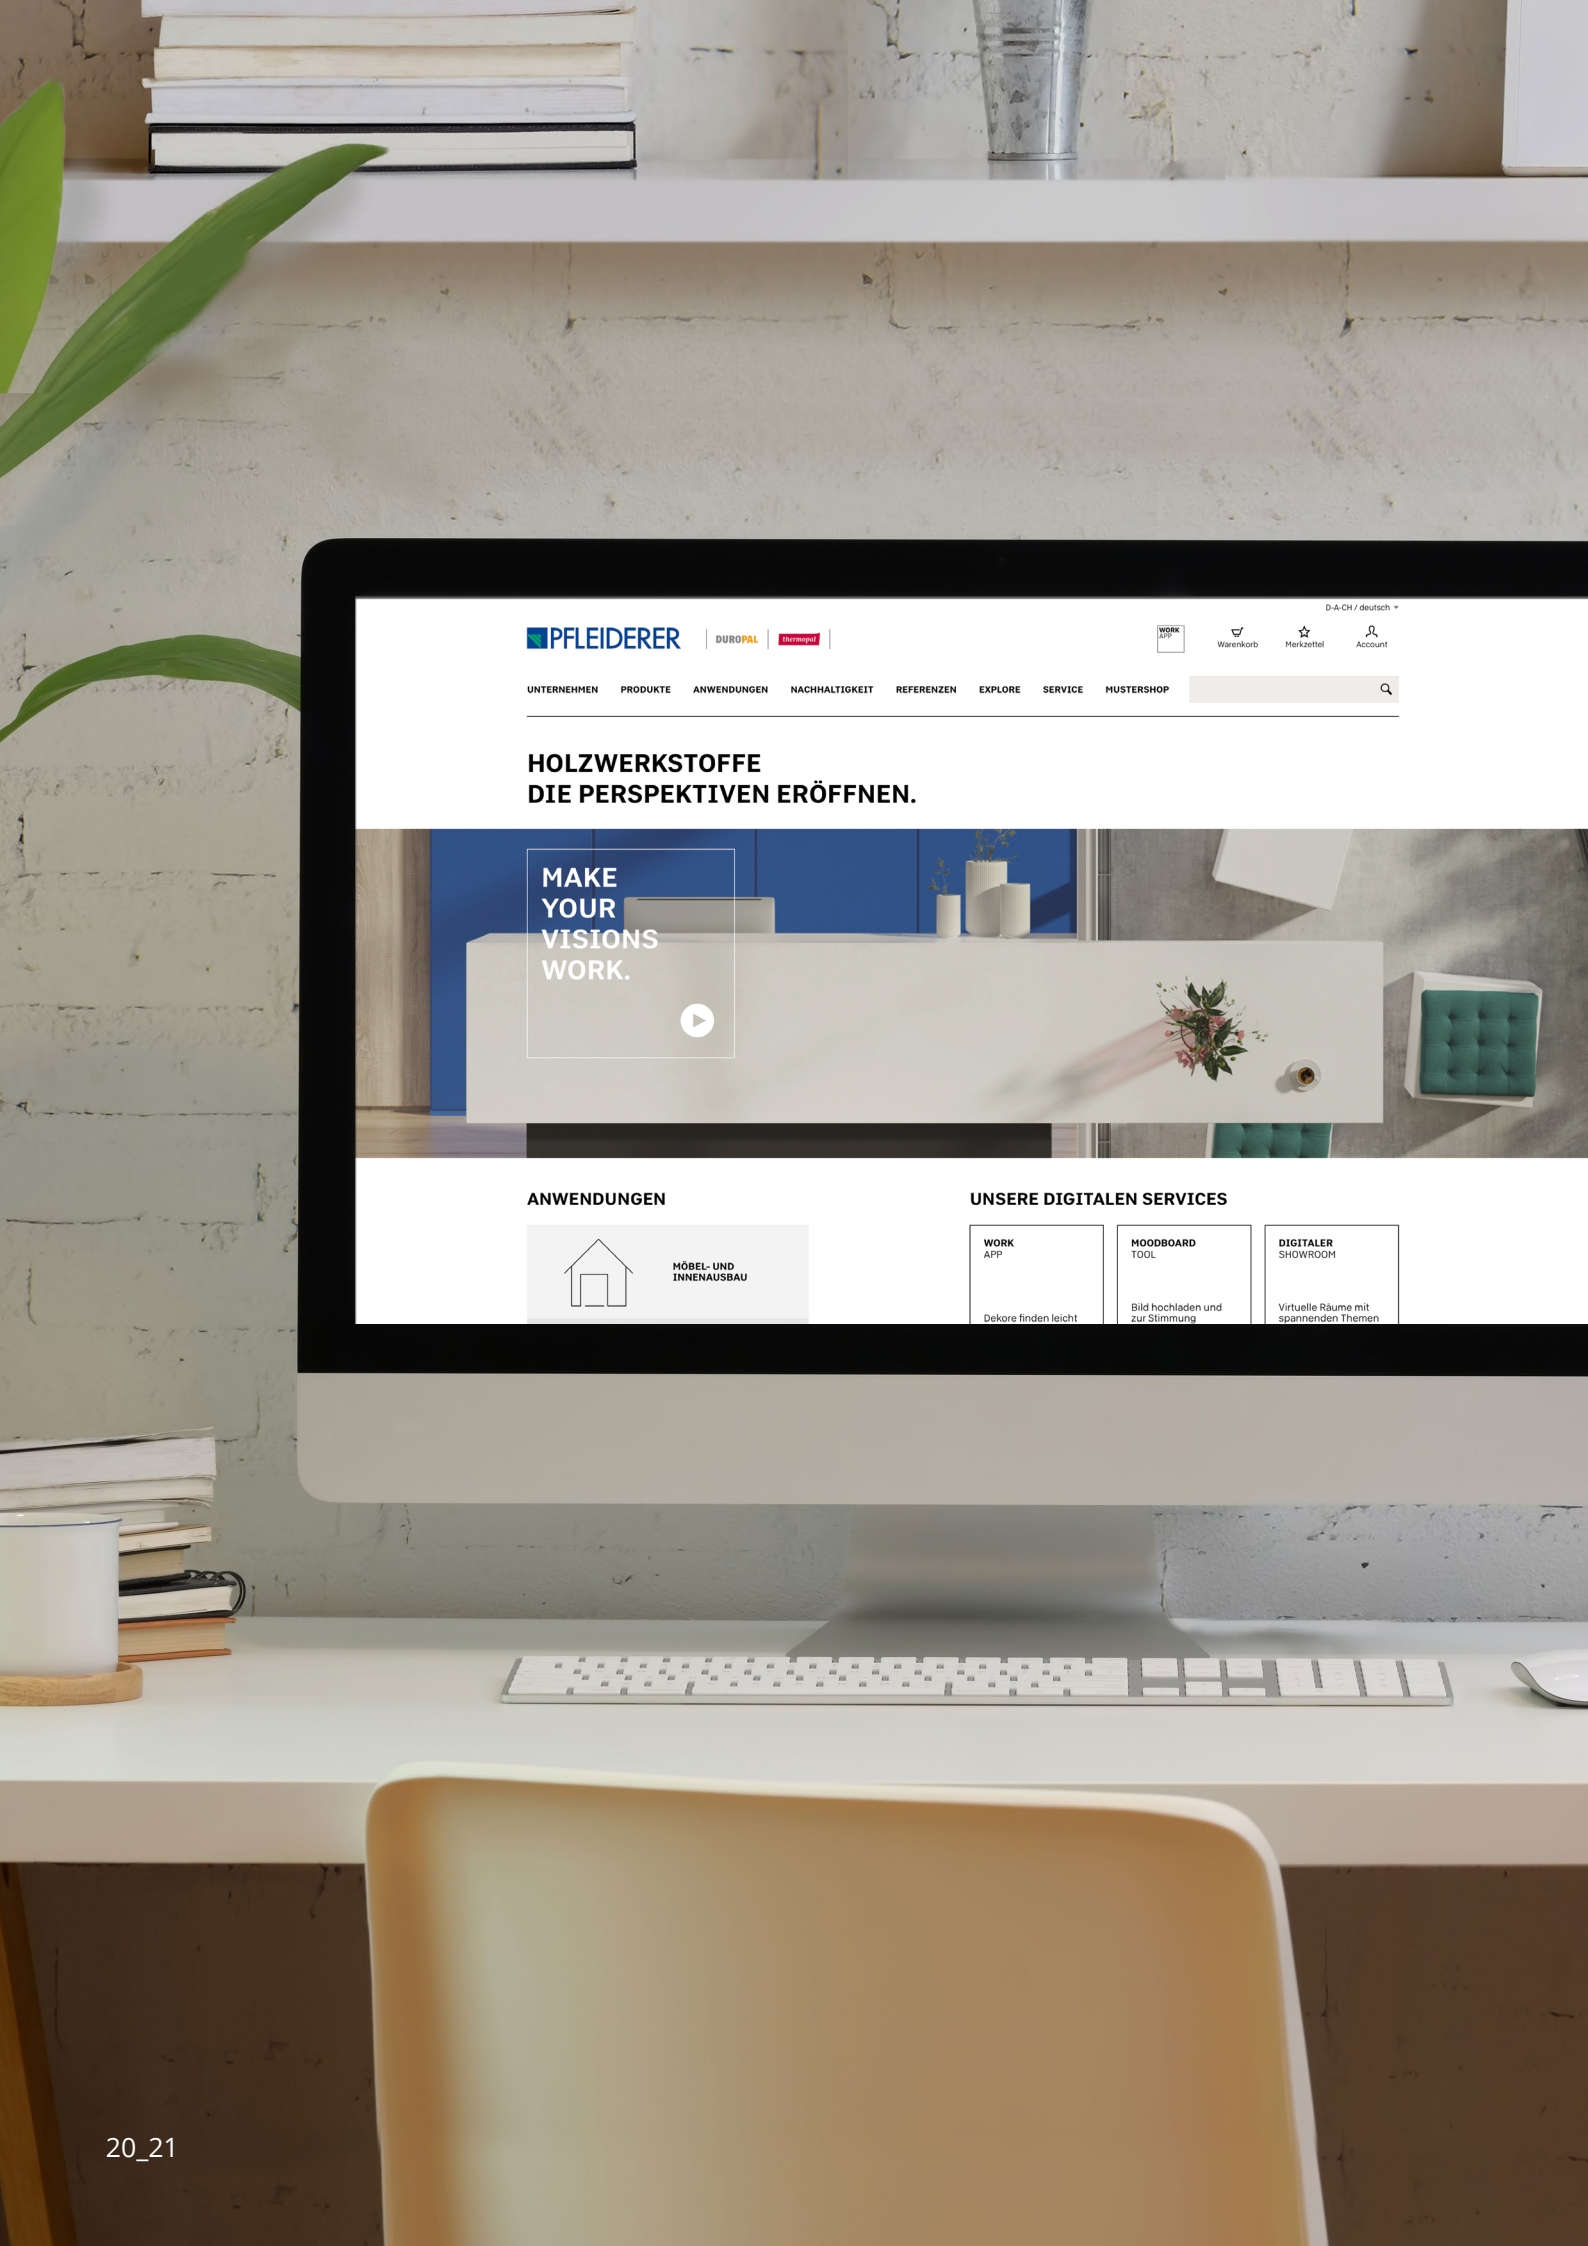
D-A-CH / deutsch

PFLEIDERER | DUROPAL | thermopal

WORK APP
Warenkorb
Merkzettel
Account

UNTERNEHMEN PRODUKTE ANWENDUNGEN NACHHALTIGKEIT REFERENZEN EXPLORE SERVICE MUSTERSHOP

HOLZWERKSTOFFE
DIE PERSPEKTIVEN ERÖFFNEN.

MAKE
YOUR
VISIONS
WORK.

ANWENDUNGEN

MÖBEL- UND
INNENAUSBAU

UNSERE DIGITALEN SERVICES

WORK
APP
Dekore finden leicht

MOODBOARD
TOOL
Bild hochladen und zur Stimmung

DIGITALER
SHOWROOM
Virtuelle Räume mit spannenden Themen

20_21